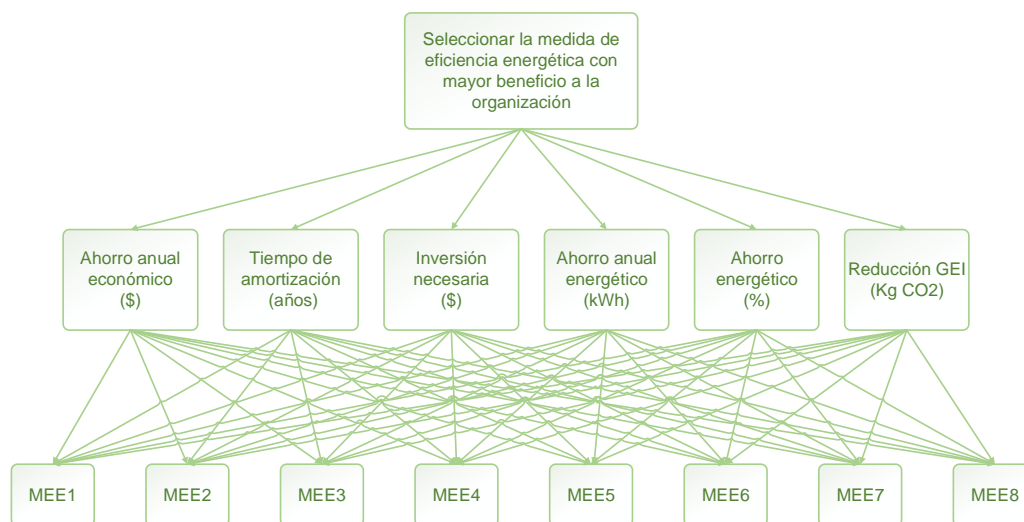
Seleccionar la medida de eficiencia energética con mayor beneficio a la organización

Ahorro anual económico ($)

Tiempo de amortización (años)

Inversión necesaria ($)

Ahorro anual energético (kWh)

Ahorro energético (%)

Reducción GEI (Kg CO2)

MEE1

MEE2

MEE3

MEE4

MEE5

MEE6

MEE7

MEE8